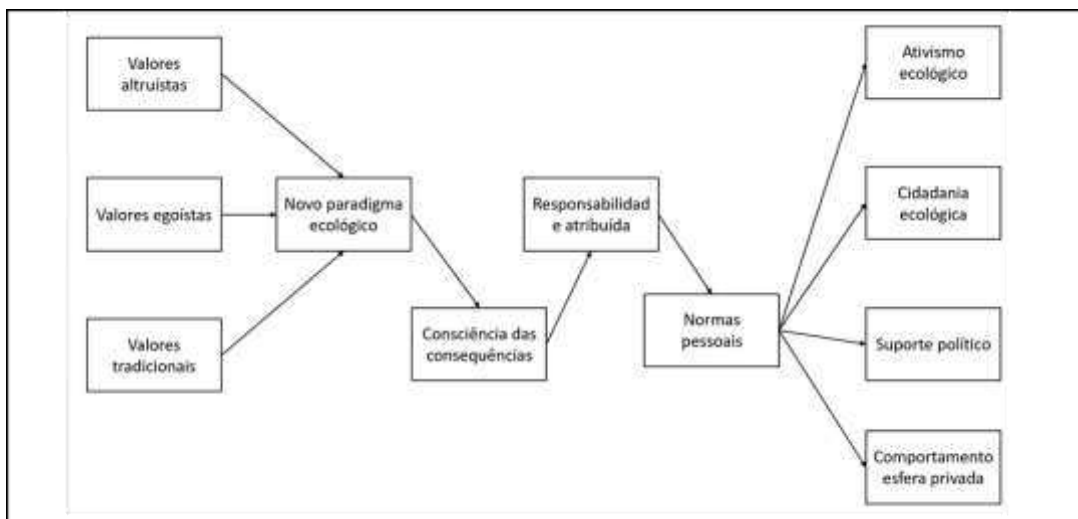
Valores altruístas

Valores egoístas

Valores tradicionais

Novo paradigma ecológico

Consciência das consequências

Responsabilidad e atribuída

Normas pessoais

Ativismo ecológico

Cidadania ecológica

Suporte político

Comportamento esfera privada